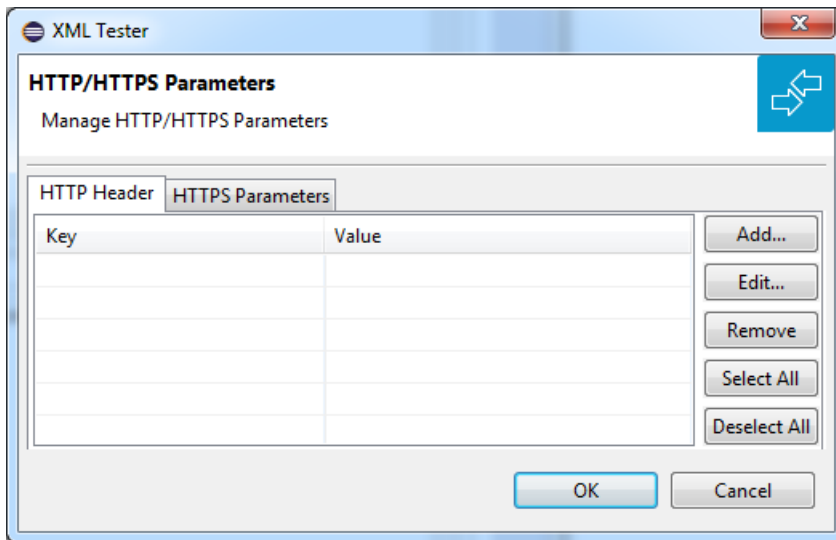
XML Tester

HTTP/HTTPS Parameters

Manage HTTP/HTTPS Parameters

HTTP Header | HTTPS Parameters

| Key | Value |
|---|---|
| | |
| | |
| | |
| | |
| | |
| | |

Add...
Edit...
Remove
Select All
Deselect All

OK
Cancel